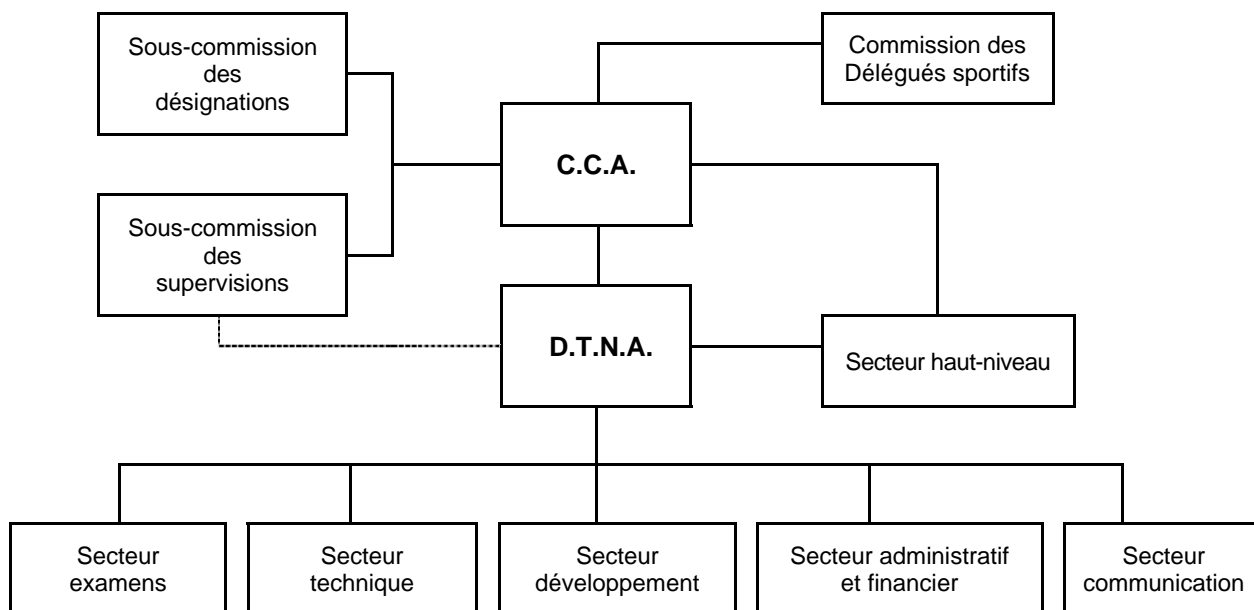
Sous-commission des désignations

Commission des Délégués sportifs

C.C.A.

Sous-commission des supervisions

D.T.N.A.

Secteur haut-niveau

Secteur examens

Secteur technique

Secteur développement

Secteur administratif et financier

Secteur communication